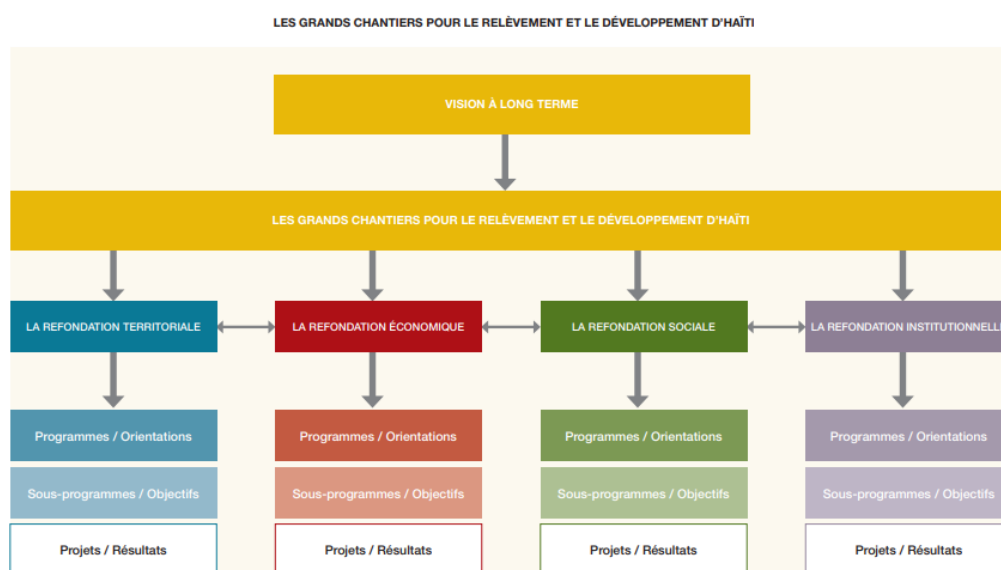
LES GRANDS CHANTIERS POUR LE RELÈVEMENT ET LE DÉVELOPPEMENT D'HAÏTI

VISION À LONG TERME

LES GRANDS CHANTIERS POUR LE RELÈVEMENT ET LE DÉVELOPPEMENT D'HAÏTI

LA REFONDATION TERRITORIALE

Programmes / Orientations

Sous-programmes / Objectifs

Projets / Résultats

LA REFONDATION ÉCONOMIQUE

Programmes / Orientations

Sous-programmes / Objectifs

Projets / Résultats

LA REFONDATION SOCIALE

Programmes / Orientations

Sous-programmes / Objectifs

Projets / Résultats

LA REFONDATION INSTITUTIONNELL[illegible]

Programmes / Orientations

Sous-programmes / Objectifs

Projets / Résultats